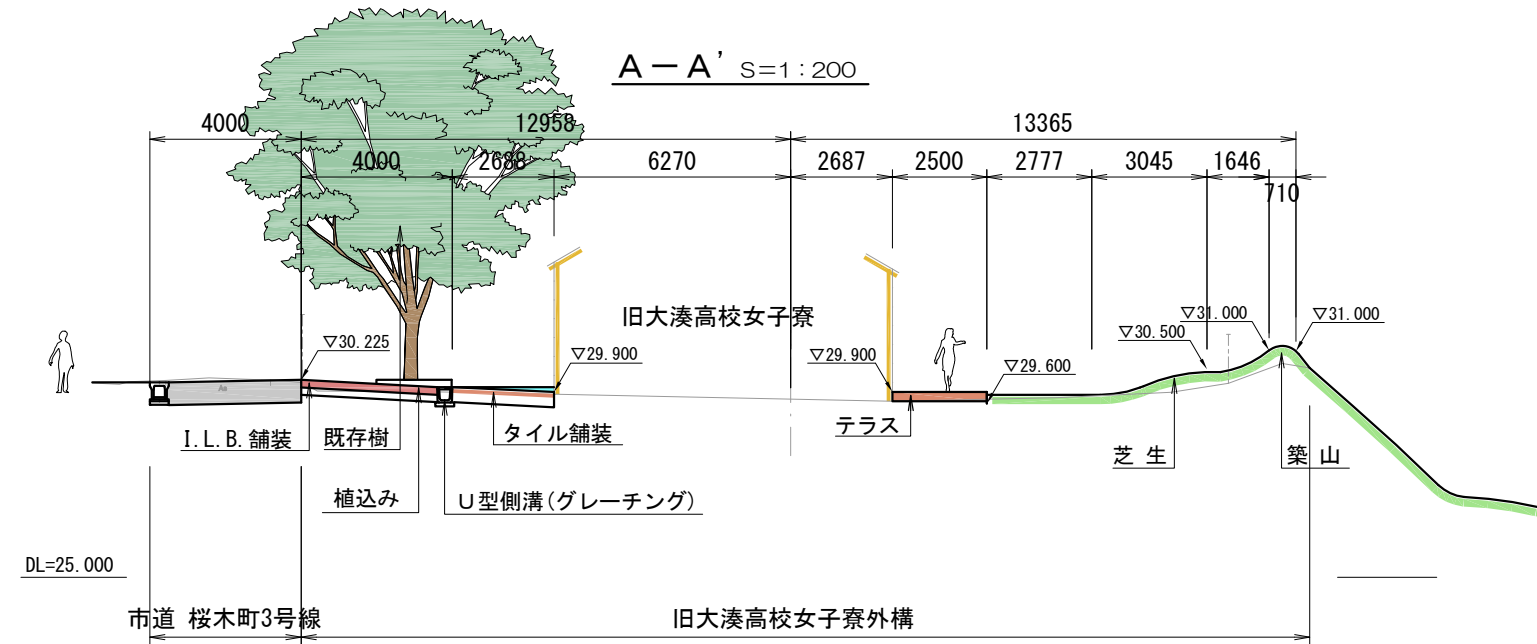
A－A’ S=1：200

4000
12958
13365
4000
2688
6270
2687
2500
2777
3045
1646
710

旧大湊高校女子寮

▽30.225
▽29.900
▽29.900
▽29.600
▽30.500
▽31.000
▽31.000

I.L.B.舗装
既存樹
タイル舗装
テラス
芝 生
築 山
植込み
U型側溝(グレーチング)

DL=25.000

市道 桜木町3号線
旧大湊高校女子寮外構